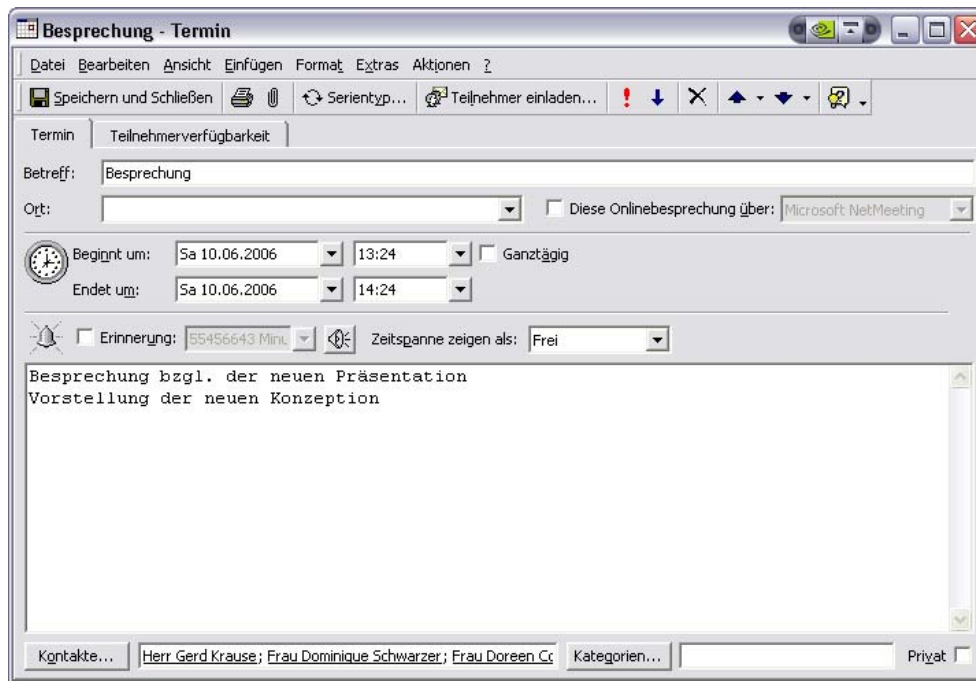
Besprechung - Termin

Datei Bearbeiten Ansicht Einfügen Format Extras Aktionen ?

Speichern und Schließen Serientyp... Teilnehmer einladen...

Termin Teilnehmerverfügbarkeit

Betreff: Besprechung

Ort:

Diese Onlinebesprechung über: Microsoft NetMeeting

Beginnt um: Sa 10.06.2006 13:24 Ganztägig

Endet um: Sa 10.06.2006 14:24

Erinnerung: 55456643 Minu

Zeitspanne zeigen als: Frei

Besprechung bzgl. der neuen Präsentation
Vorstellung der neuen Konzeption

Kontakte... Herr Gerd Krause; Frau Dominique Schwarzer; Frau Doreen Co

Kategorien...

Privat